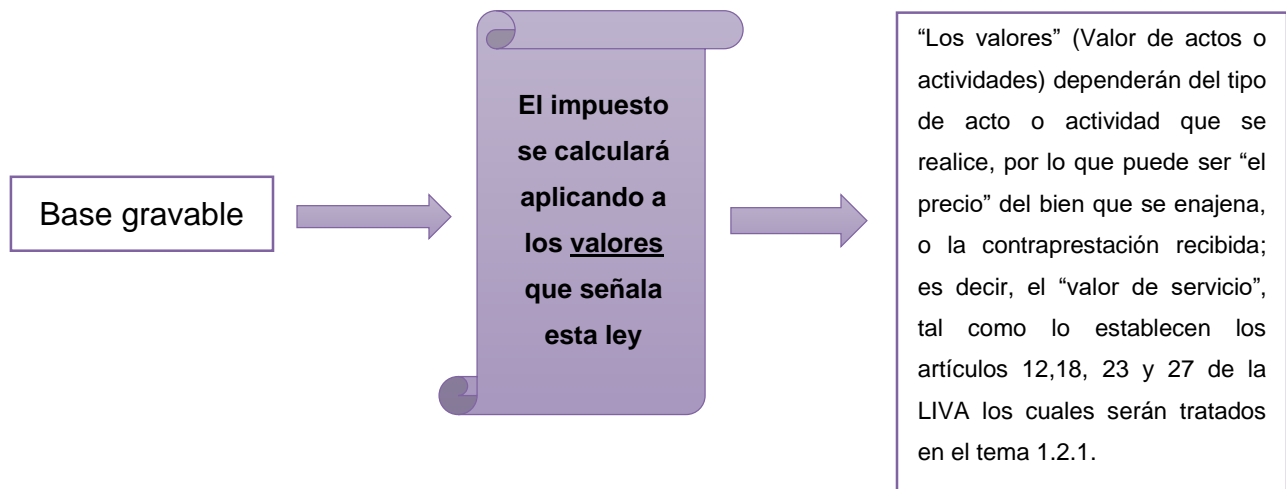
Base gravable

El impuesto se calculará aplicando a los valores que señala esta ley

"Los valores" (Valor de actos o actividades) dependerán del tipo de acto o actividad que se realice, por lo que puede ser "el precio" del bien que se enajena, o la contraprestación recibida; es decir, el "valor de servicio", tal como lo establecen los artículos 12,18, 23 y 27 de la LIVA los cuales serán tratados en el tema 1.2.1.